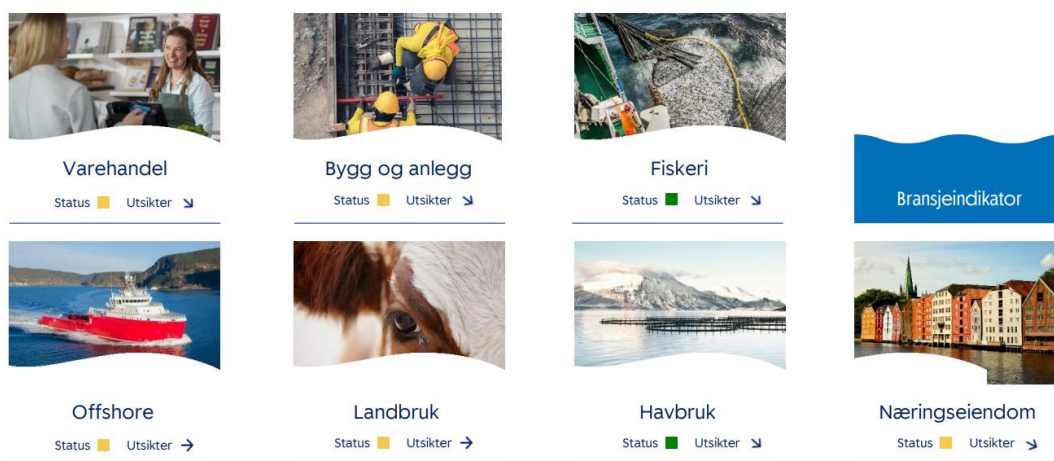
Varehandel
Status Utsikter ↘

Bygg og anlegg
Status Utsikter ↘

Fiskeri
Status Utsikter ↘

Bransjeindikator

Offshore
Status Utsikter →

Landbruk
Status Utsikter →

Havbruk
Status Utsikter ↘

Næringseiendom
Status Utsikter ↘